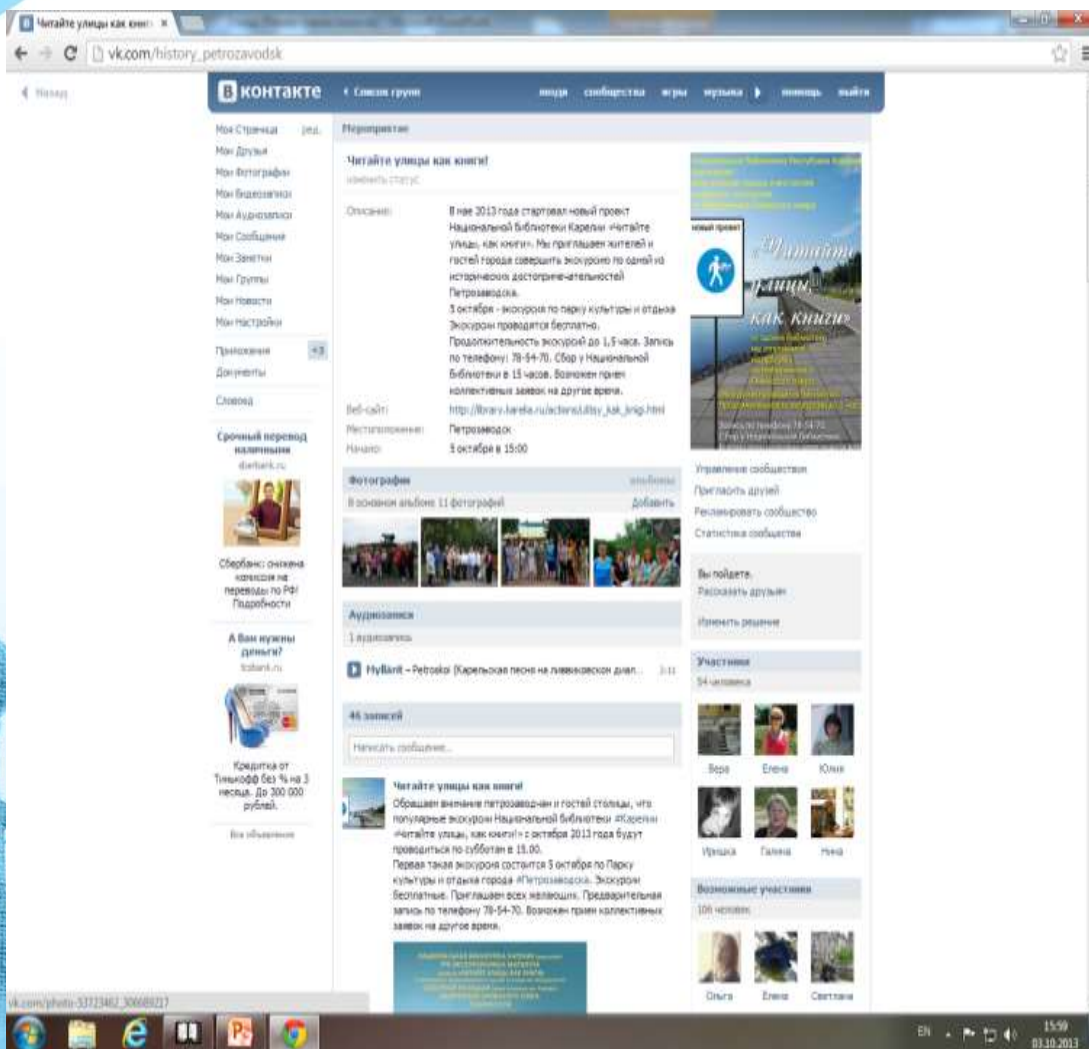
Читайте улицы как книги ×

vk.com/history_petrozavodsk

Назад

В контакте

Список групп

люди сообщества игры музыка помощь выйти

Моя Страница ред.
Мои Друзья
Мои Фотографии
Мои Видеозаписи
Мои Аудиозаписи
Мои Сообщения
Мои Заметки
Мои Группы
Мои Новости
Мои Настройки

Приложения +3
Документы

Словоед

Срочный перевод наличными
dkvbank.ru

Сбербанк: снижена комиссия на переводы по РФ! Подробности

А Вам нужны деньги?
tcsbank.ru

Кредитка от Тинькофф без % на 3 месяца. До 300 000 рублей.

Все объявления

Мероприятие

Читайте улицы как книги!
изменить статус

Описание:
В мае 2013 года стартовал новый проект Национальной библиотеки Карелии «Читайте улицы, как книги». Мы приглашаем жителей и гостей города совершить экскурсию по одной из исторических достопримечательностей Петрозаводска.
5 октября - экскурсия по парку культуры и отдыха
Экскурсии проводятся бесплатно.
Продолжительность экскурсий до 1,5 часа. Запись по телефону: 78-54-70. Сбор у Национальной библиотеки в 15 часов. Возможен прием коллективных заявок на другое время.

Веб-сайт: http://library.karelia.ru/actions/ulitsy_kak_knigi.html
Местоположение: Петрозаводск
Начало: 5 октября в 15:00

новый проект

«Читайте улицы, как книги»

Фотографии альбомы
В основном альбоме 11 фотографий Добавить

Аудиозаписи
1 аудиозапись

Myllärit – Petroskoi (Карельская песня на ливвиковском диал... 3:11

46 записей

Написать сообщение...

Читайте улицы как книги!
Обращаем внимание петрозаводчан и гостей столицы, что популярные экскурсии Национальной библиотеки #Карелии «Читайте улицы, как книги!» с октября 2013 года будут проводиться по субботам в 15.00.
Первая такая экскурсия состоится 5 октября по Парку культуры и отдыха города #Петрозаводска. Экскурсии бесплатные. Приглашаем всех желающих. Предварительная запись по телефону 78-54-70. Возможен прием коллективных заявок на другое время.

Управление сообществом
Пригласить друзей
Рекламировать сообщество
Статистика сообщества

Вы пойдете.
Рассказать друзьям
Изменить решение

Участники
54 человека

Вера Елена Юлия
Иришка Галина Нина

Возможные участники
106 человек

Ольга Елена Светлана

vk.com/photo-53723462_306689217

EN 15:59 03.10.2013